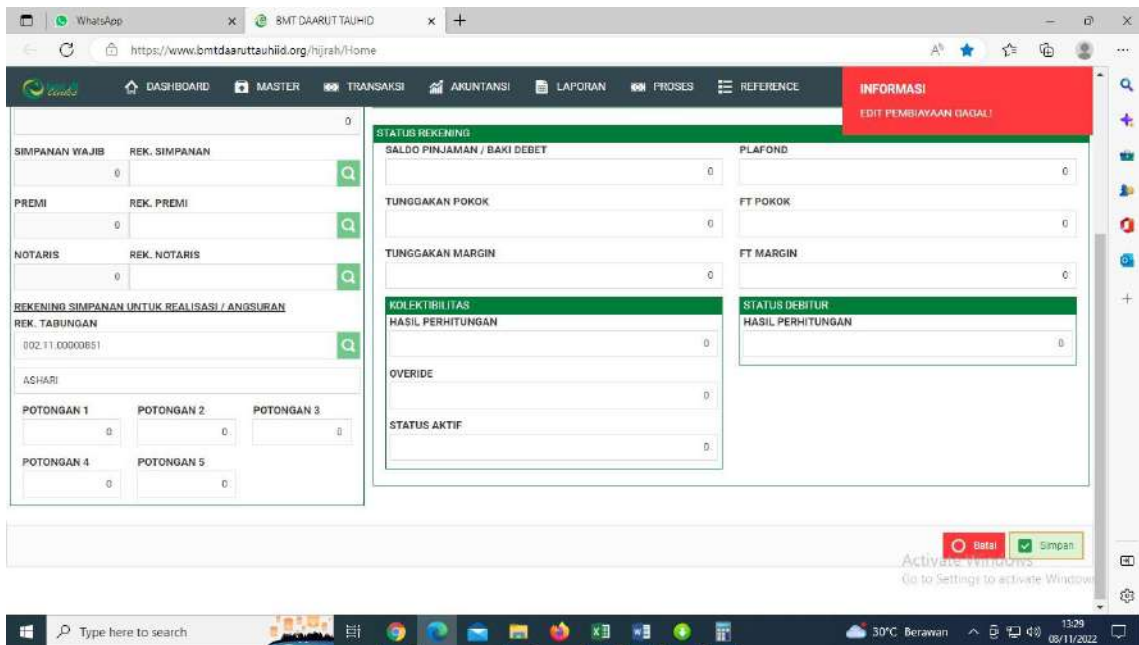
WhatsApp
BMT DAARUT TAUHID
https://www.bmtdaaruttauhiid.org/hijrah/Home

DASHBOARD MASTER TRANSAKSI AKUNTANSI LAPORAN PROSES REFERENCE

INFORMASI
EDIT PEMBIAYAAN GAGAL!

0

SIMPANAN WAJIB
0
REK. SIMPANAN

PREMI
0
REK. PREMI

NOTARIS
0
REK. NOTARIS

REKENING SIMPANAN UNTUK REALISASI / ANGSURAN
REK. TABUNGAN
002.11.00000851
ASHARI

POTONGAN 1
0
POTONGAN 2
0
POTONGAN 3
0
POTONGAN 4
0
POTONGAN 5
0

STATUS REKENING
SALDO PINJAMAN / BAKI DEBET
0
PLAFOND
0
TUNGGAKAN POKOK
0
FT POKOK
0
TUNGGAKAN MARGIN
0
FT MARGIN
0

KOLEKTIBILITAS
HASIL PERHITUNGAN
0
OVERIDE
0
STATUS AKTIF
0

STATUS DEBITUR
HASIL PERHITUNGAN
0

Batal Simpan

Activate Windows
Go to Settings to activate Windows

Type here to search
30°C Berawan
13:29
08/11/2022